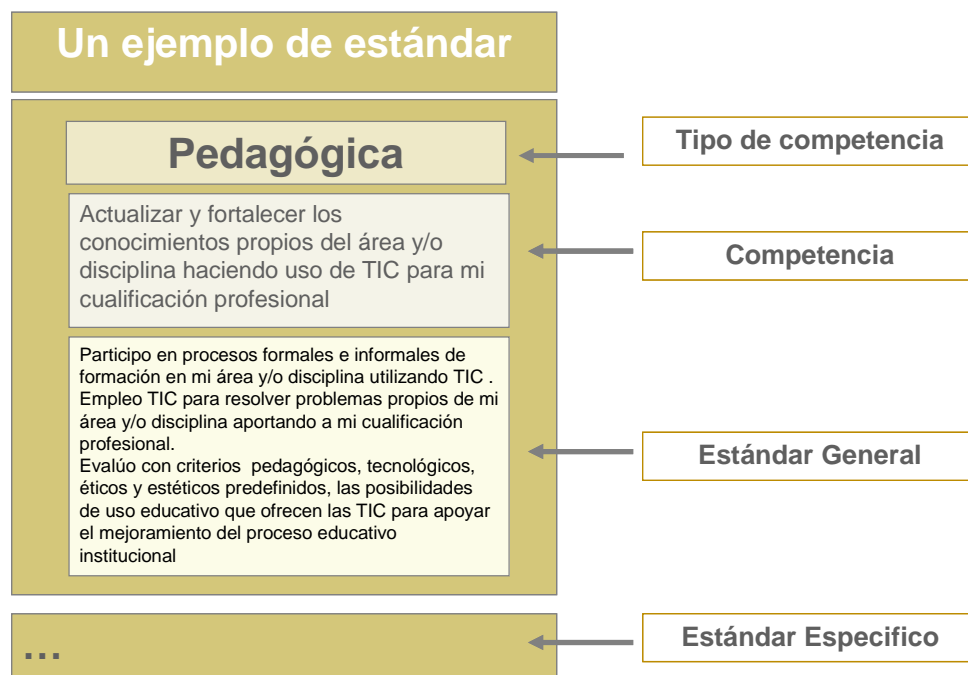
Un ejemplo de estándar

Pedagógica

Actualizar y fortalecer los conocimientos propios del área y/o disciplina haciendo uso de TIC para mi cualificación profesional

Participo en procesos formales e informales de formación en mi área y/o disciplina utilizando TIC .
Empleo TIC para resolver problemas propios de mi área y/o disciplina aportando a mi cualificación profesional.
Evalúo con criterios pedagógicos, tecnológicos, éticos y estéticos predefinidos, las posibilidades de uso educativo que ofrecen las TIC para apoyar el mejoramiento del proceso educativo institucional

…

Tipo de competencia

Competencia

Estándar General

Estándar Especifico